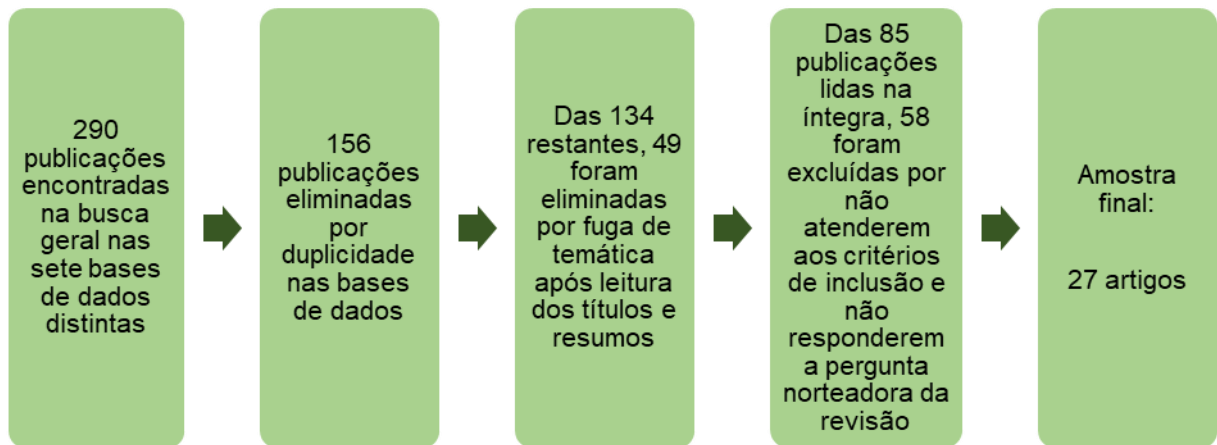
290 publicações encontradas na busca geral nas sete bases de dados distintas

156 publicações eliminadas por duplicidade nas bases de dados

Das 134 restantes, 49 foram eliminadas por fuga de temática após leitura dos títulos e resumos

Das 85 publicações lidas na íntegra, 58 foram excluídas por não atenderem aos critérios de inclusão e não responderem a pergunta norteadora da revisão

Amostra final:

27 artigos